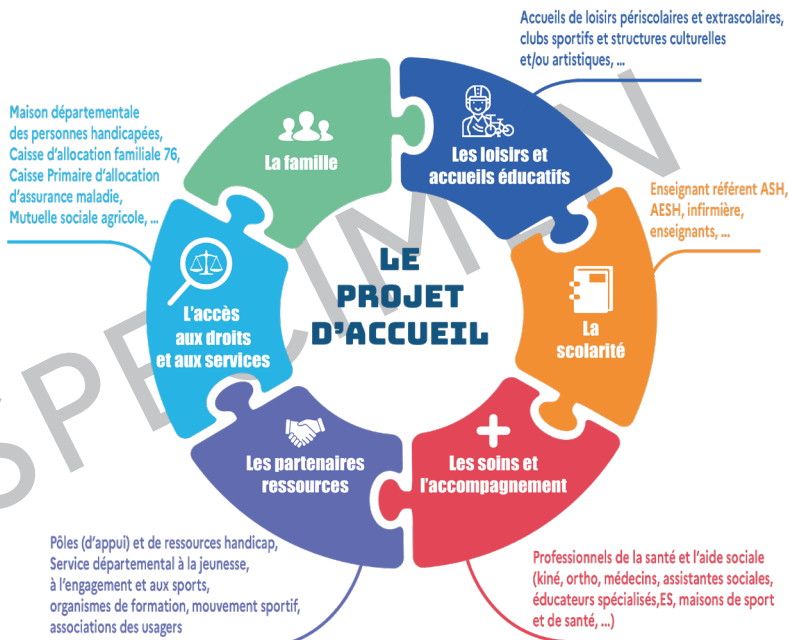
Accueils de loisirs périscolaires et extrascolaires, clubs sportifs et structures culturelles et/ou artistiques, ...

Maison départementale des personnes handicapées, Caisse d'allocation familiale 76, Caisse Primaire d'allocation d'assurance maladie, Mutuelle sociale agricole, ...

La famille

Les loisirs et accueils éducatifs

Enseignant référent ASH, AESH, infirmière, enseignants, ...

LE PROJET D'ACCUEIL

L'accès aux droits et aux services

La scolarité

Les partenaires ressources

Les soins et l'accompagnement

SPECIMEN

Pôles (d'appui) et de ressources handicap, Service départemental à la jeunesse, à l'engagement et aux sports, organismes de formation, mouvement sportif, associations des usagers

Professionnels de la santé et l'aide sociale (kiné, ortho, médecins, assistantes sociales, éducateurs spécialisés,ES, maisons de sport et de santé, ...)